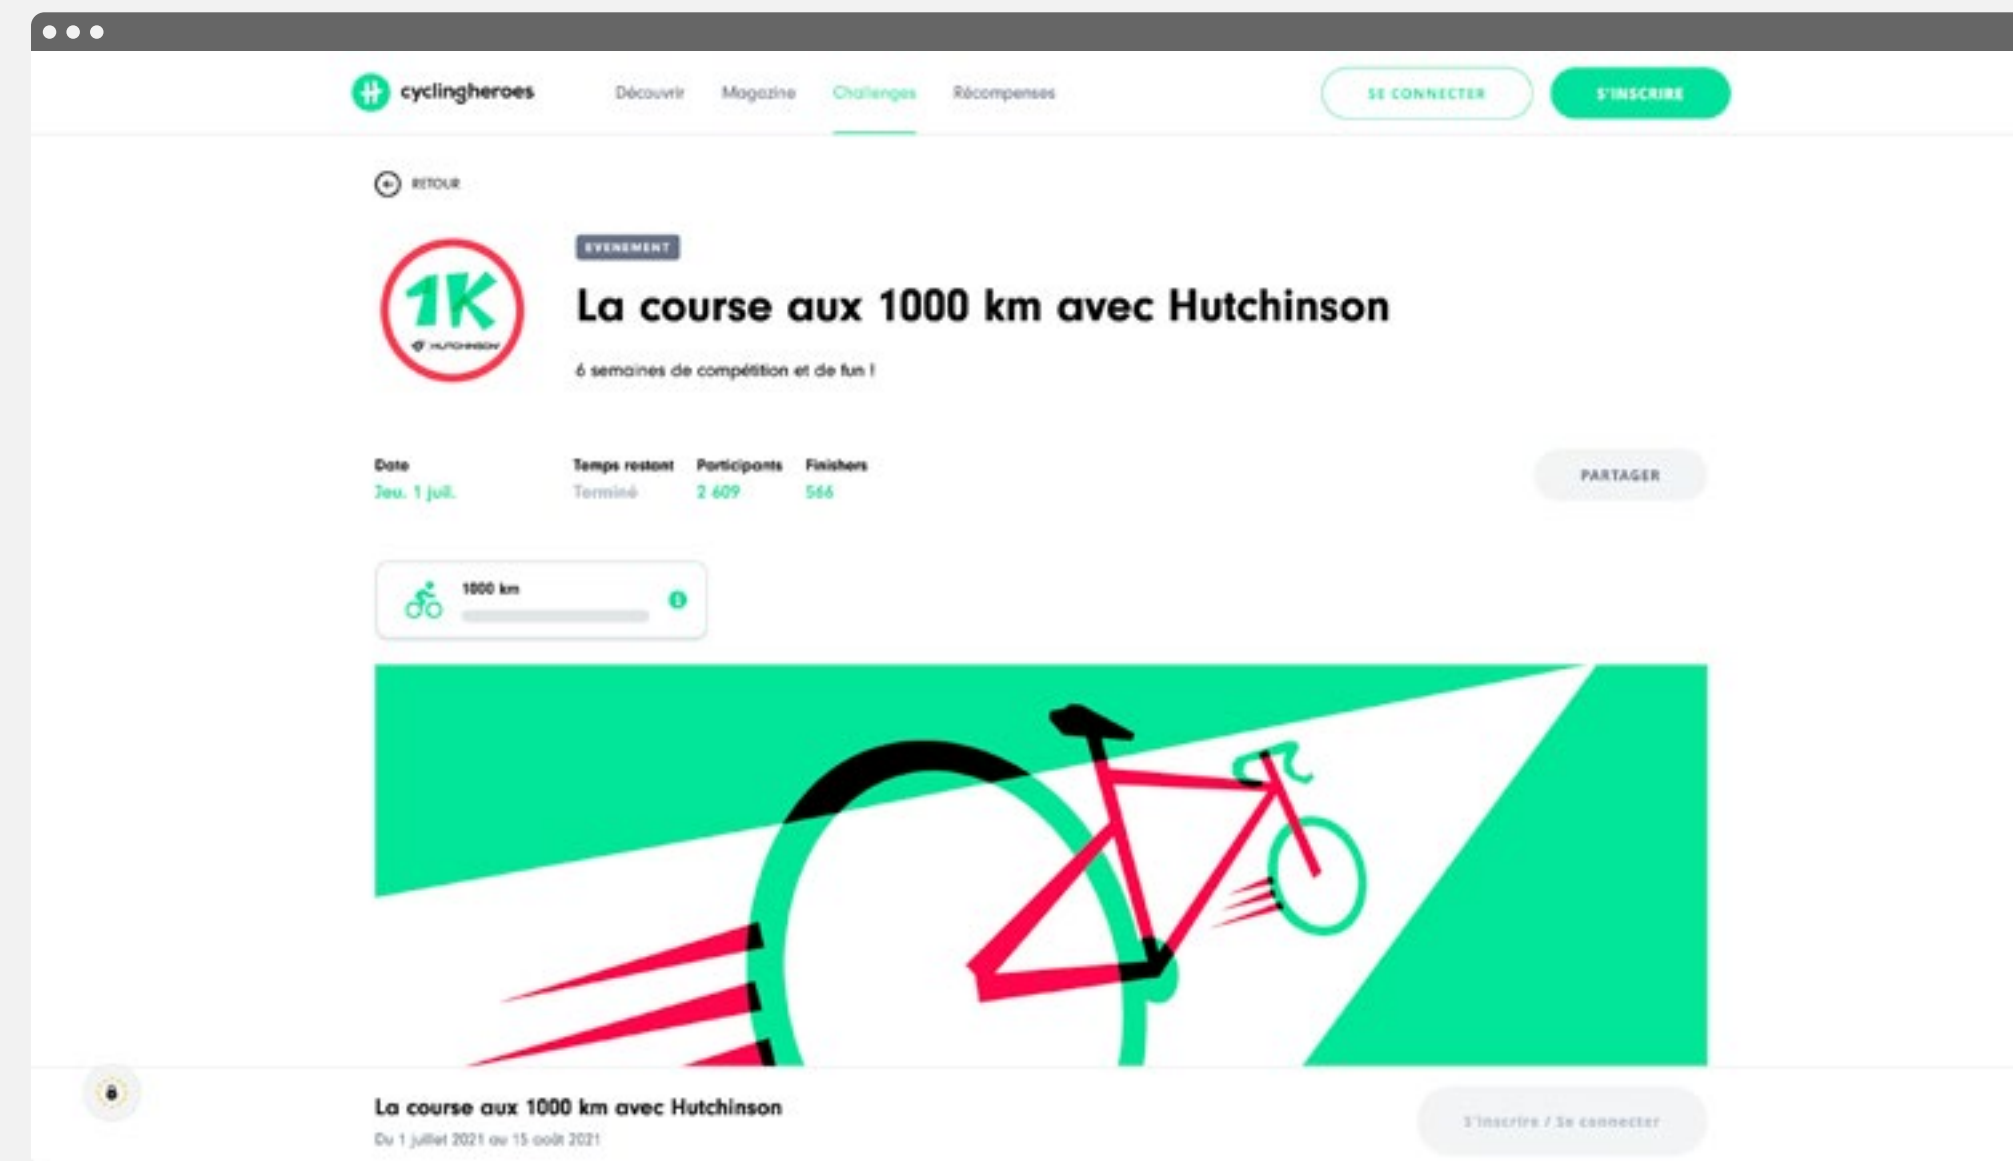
cyclingheroes

Découvrir Magazine Challenges Récompenses

SE CONNECTER S'INSCRIRE

RETOUR

1K HUTCHINSON

EVENEMENT

La course aux 1000 km avec Hutchinson

6 semaines de compétition et de fun !

| Date | Temps restant | Participants | Finishers |
|---|---|---|---|
| Jeu. 1 juil. | Terminé | 2 609 | 566 |

PARTAGER

1000 km

La course aux 1000 km avec Hutchinson

Du 1 juillet 2021 au 15 août 2021

S'inscrire / Se connecter